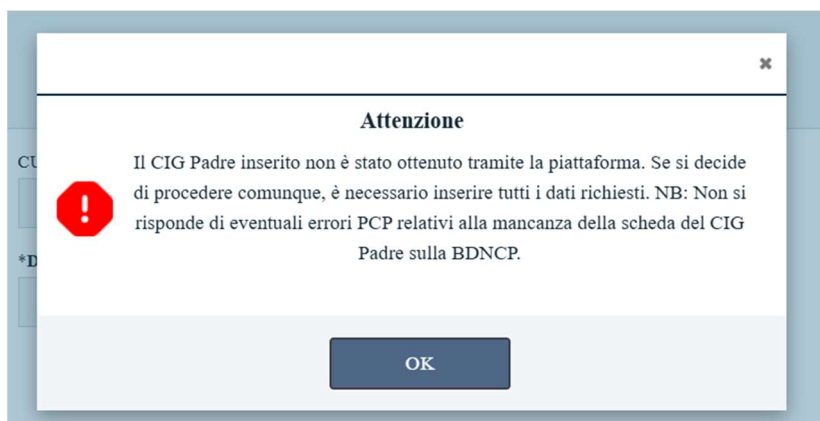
×

Attenzione

Il CIG Padre inserito non è stato ottenuto tramite la piattaforma. Se si decide di procedere comunque, è necessario inserire tutti i dati richiesti. NB: Non si risponde di eventuali errori PCP relativi alla mancanza della scheda del CIG Padre sulla BDNCP.

OK

CU

*D